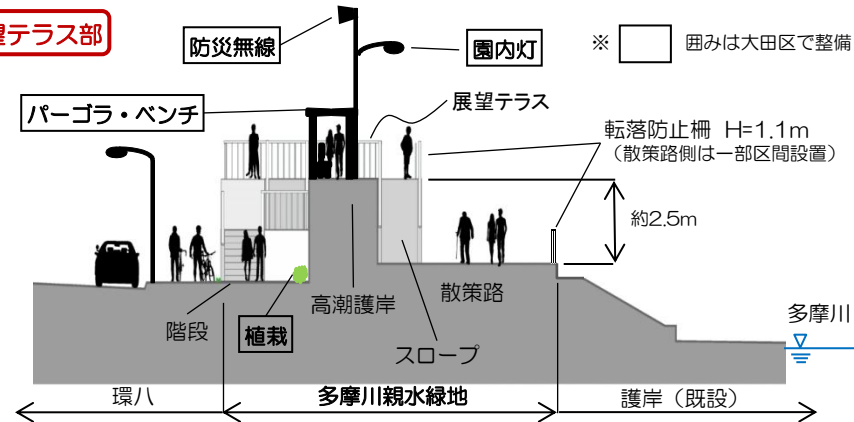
望テラス部

防災無線

園内灯

※ 囲みは大田区で整備

パーゴラ・ベンチ

展望テラス

転落防止柵 H=1.1m
（散策路側は一部区間設置）

約2.5m

高潮護岸

散策路

多摩川

階段

植栽

スロープ

環八

多摩川親水緑地

護岸（既設）